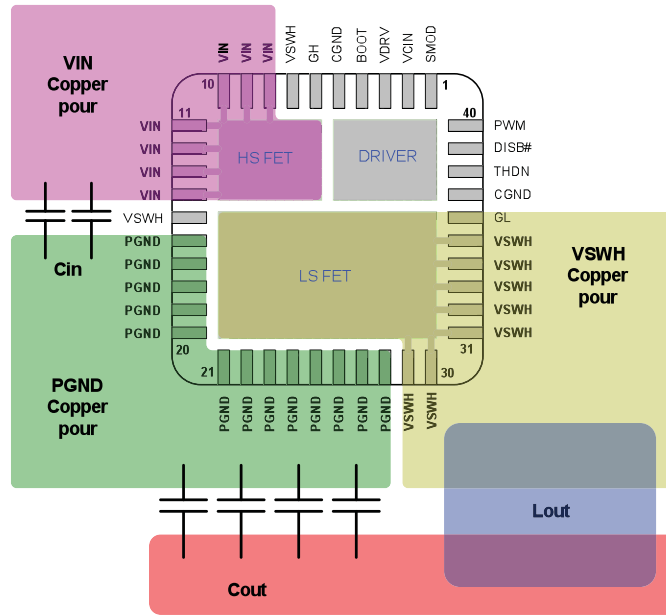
VIN Copper pour

VIN VIN VIN VSWH GH CGND BOOT VDRV VCIN SMOD

10

1

11

40

VIN
VIN
VIN
VIN
VSWH
PGND
PGND
PGND
PGND
PGND

HS FET

DRIVER

PWM
DISB#
THDN
CGND
GL
VSWH
VSWH
VSWH
VSWH
VSWH

Cin

LS FET

VSWH Copper pour

20

31

21

30

PGND PGND PGND PGND PGND PGND PGND PGND VSWH VSWH

PGND Copper pour

Lout

Cout